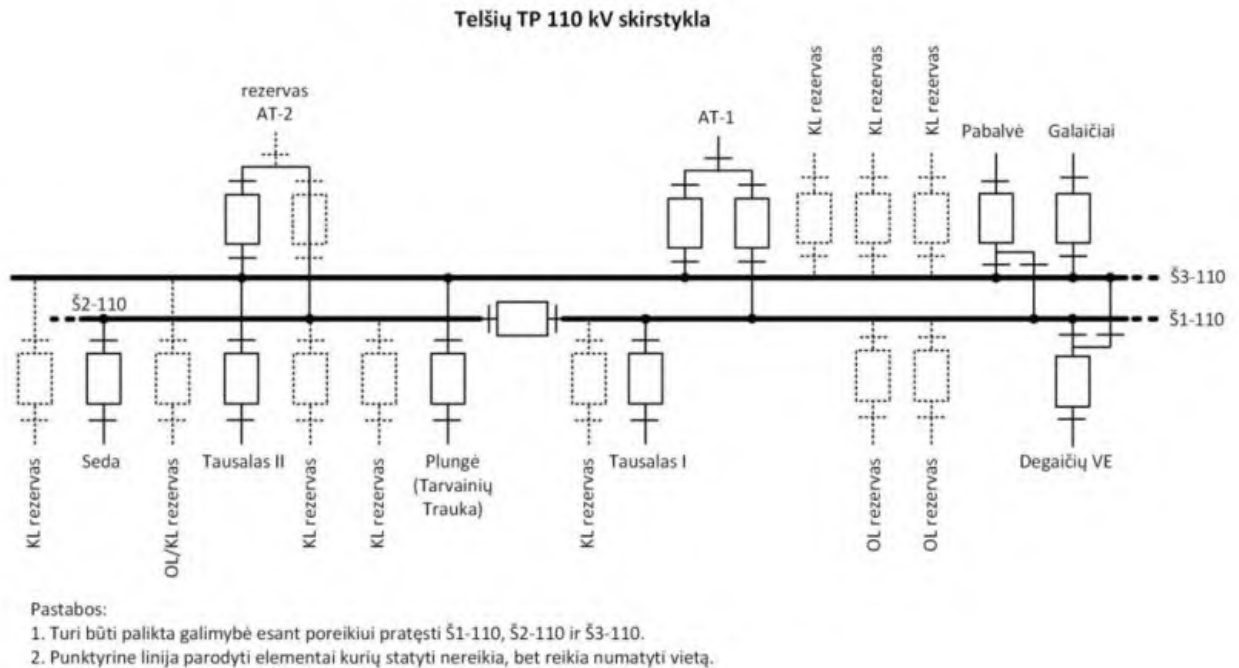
Telšių TP 110 kV skirstykla

rezervas
AT-2

AT-1

KL rezervas

KL rezervas

KL rezervas

Pabalvė

Galaičiai

Š3-110

Š2-110

Š1-110

KL rezervas

Seda

OL/KL rezervas

Tausalas II

KL rezervas

KL rezervas

Plungė (Tarvainių Trauka)

KL rezervas

Tausalas I

OL rezervas

OL rezervas

Degaičių VE

Pastabos:
1. Turi būti palikta galimybė esant poreikiui pratęsti Š1-110, Š2-110 ir Š3-110.
2. Punktyrine linija parodyti elementai kurių statyti nereikia, bet reikia numatyti vietą.